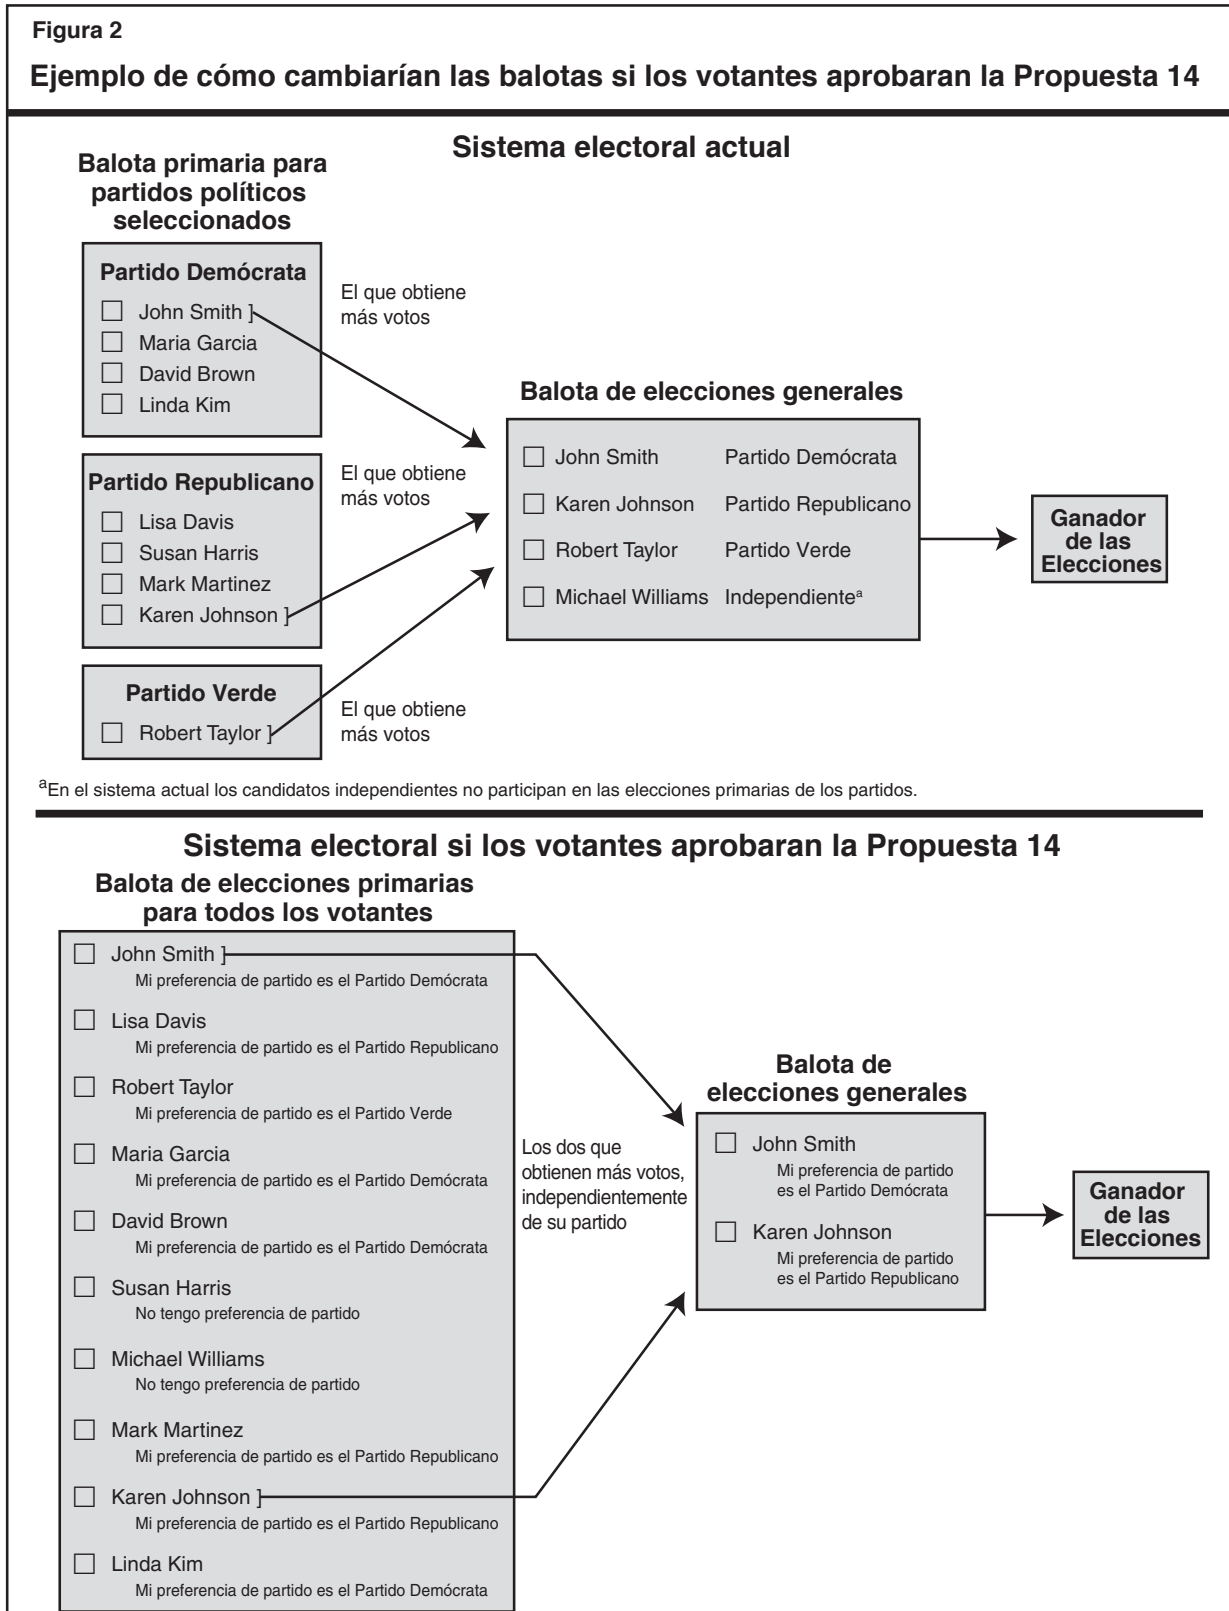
Figura 2

Ejemplo de cómo cambiarían las balotas si los votantes aprobaran la Propuesta 14

Sistema electoral actual

Balota primaria para partidos políticos seleccionados

Partido Demócrata
☐ John Smith
☐ Maria Garcia
☐ David Brown
☐ Linda Kim

El que obtiene más votos

Partido Republicano
☐ Lisa Davis
☐ Susan Harris
☐ Mark Martinez
☐ Karen Johnson

El que obtiene más votos

Partido Verde
☐ Robert Taylor

El que obtiene más votos

Balota de elecciones generales

| | |
|---|---|
| ☐ John Smith | Partido Demócrata |
| ☐ Karen Johnson | Partido Republicano |
| ☐ Robert Taylor | Partido Verde |
| ☐ Michael Williams | Independiente$^{a}$ |

Ganador de las Elecciones

$^{a}$En el sistema actual los candidatos independientes no participan en las elecciones primarias de los partidos.

Sistema electoral si los votantes aprobaran la Propuesta 14

Balota de elecciones primarias para todos los votantes

☐ John Smith
Mi preferencia de partido es el Partido Demócrata

☐ Lisa Davis
Mi preferencia de partido es el Partido Republicano

☐ Robert Taylor
Mi preferencia de partido es el Partido Verde

☐ Maria Garcia
Mi preferencia de partido es el Partido Demócrata

☐ David Brown
Mi preferencia de partido es el Partido Demócrata

☐ Susan Harris
No tengo preferencia de partido

☐ Michael Williams
No tengo preferencia de partido

☐ Mark Martinez
Mi preferencia de partido es el Partido Republicano

☐ Karen Johnson
Mi preferencia de partido es el Partido Republicano

☐ Linda Kim
Mi preferencia de partido es el Partido Demócrata

Los dos que obtienen más votos, independientemente de su partido

Balota de elecciones generales

☐ John Smith
Mi preferencia de partido es el Partido Demócrata

☐ Karen Johnson
Mi preferencia de partido es el Partido Republicano

Ganador de las Elecciones